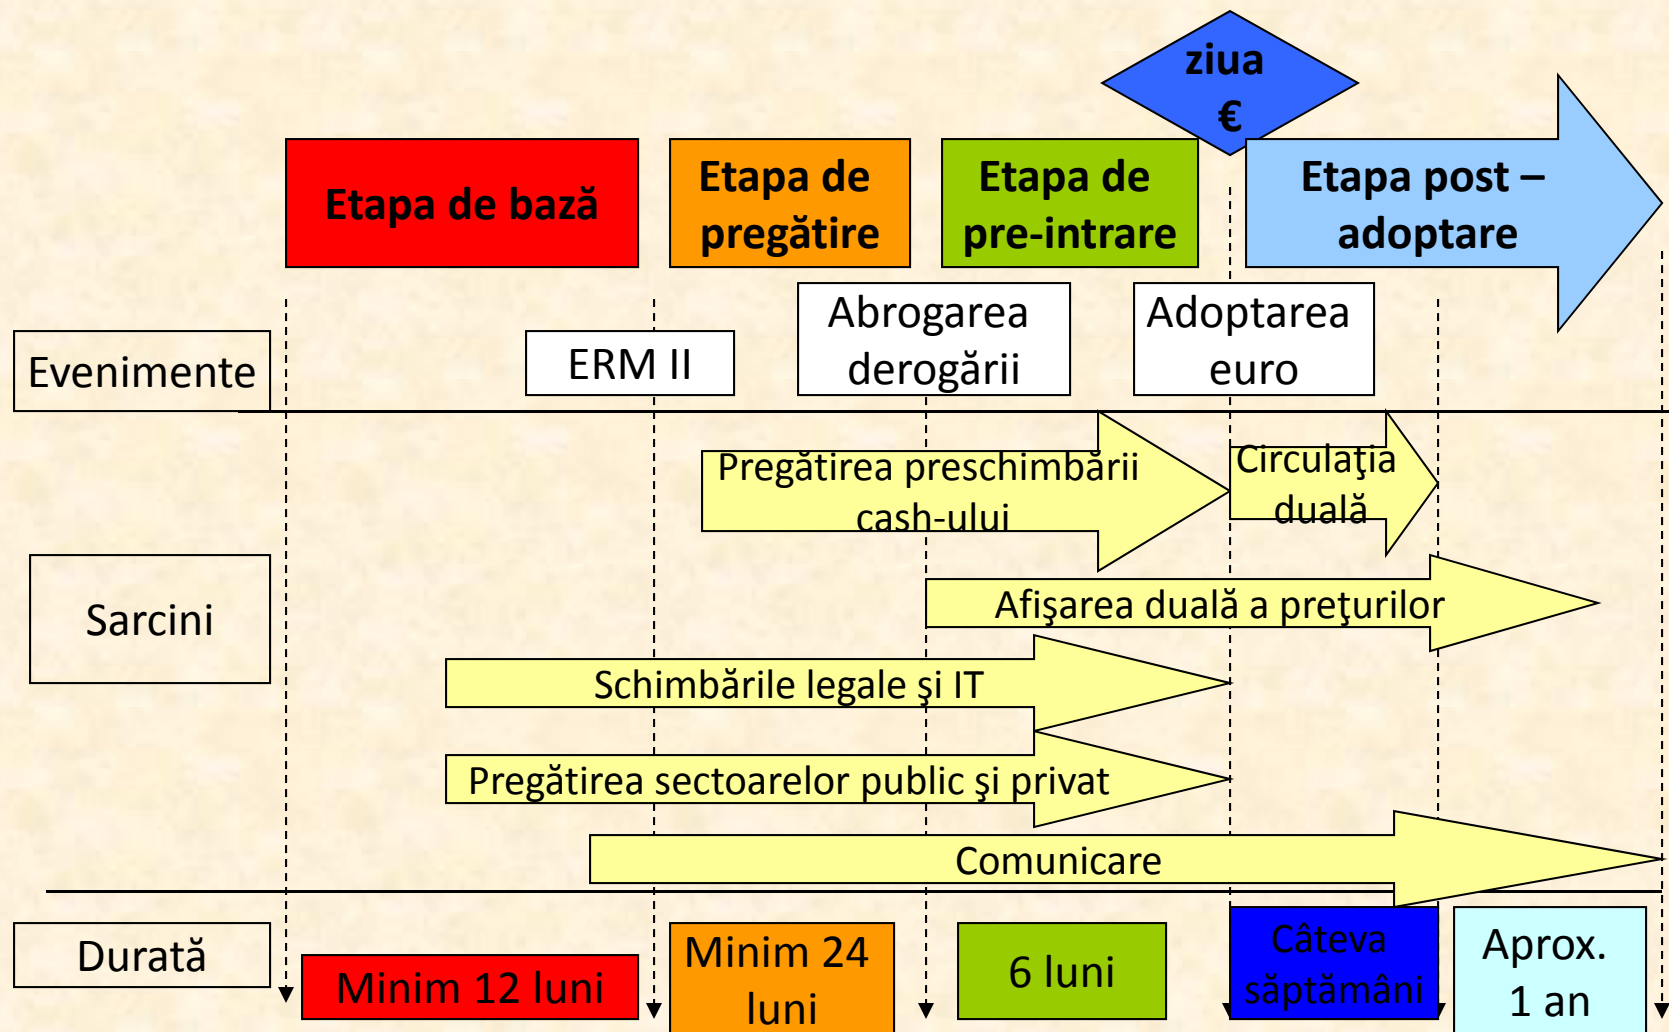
ziua €

Etapa de bază

Etapa de pregătire

Etapa de pre-intrare

Etapa post – adoptare

Evenimente

ERM II

Abrogarea derogării

Adoptarea euro

Sarcini

Pregătirea preschimbării cash-ului

Circulaţia duală

Afişarea duală a preţurilor

Schimbările legale şi IT

Pregătirea sectoarelor public şi privat

Comunicare

Durată

Minim 12 luni

Minim 24 luni

6 luni

Câteva săptămâni

Aprox. 1 an